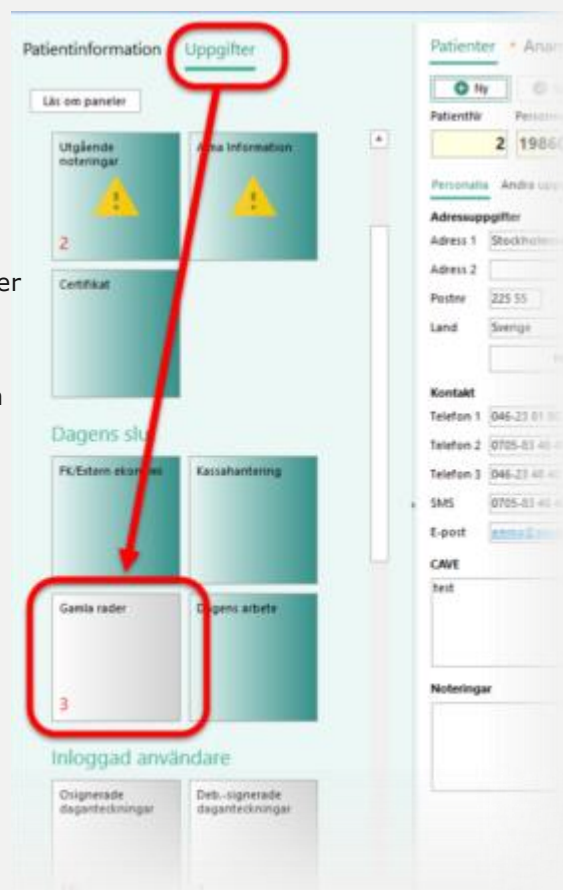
Patientinformation Uppgifter

Lås om paneler

Utgående noteringar

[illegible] information

2

Certifikat

Dagens slu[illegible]

FK/Extern ekon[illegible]

Kassahantering

Gamla rader

D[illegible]gens arbete

3

Inloggad användare

Osignerade daganteckningar

Deb.-signerade daganteckningar

er

n

Patienter • Ana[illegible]

Ny

Patientnr Person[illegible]

2 1986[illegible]

Personalia Andra upp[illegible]

Adressuppgifter

Adress 1 Stockholm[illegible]

Adress 2

Postnr 225 55

Land Sverige

Kontakt

Telefon 1 046-23 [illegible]

Telefon 2 0705-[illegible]

Telefon 3 046-23 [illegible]

SMS 0705-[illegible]

E-post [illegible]

CAVE

test

Noteringar